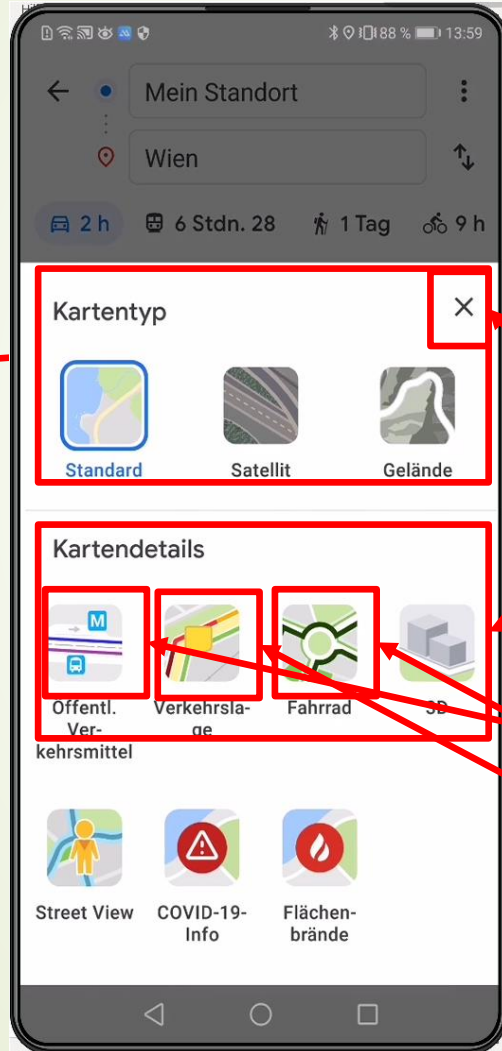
88 % 13:59

Mein Standort

Wien

2 h 6 Stdn. 28 1 Tag 9 h

Kartentyp

Standard Satellit Gelände

Kartendetails

M

Öffentl. Verkehrsmittel

Verkehrslage

Fahrrad

3D

Street View

COVID-19-Info

Flächenbrände